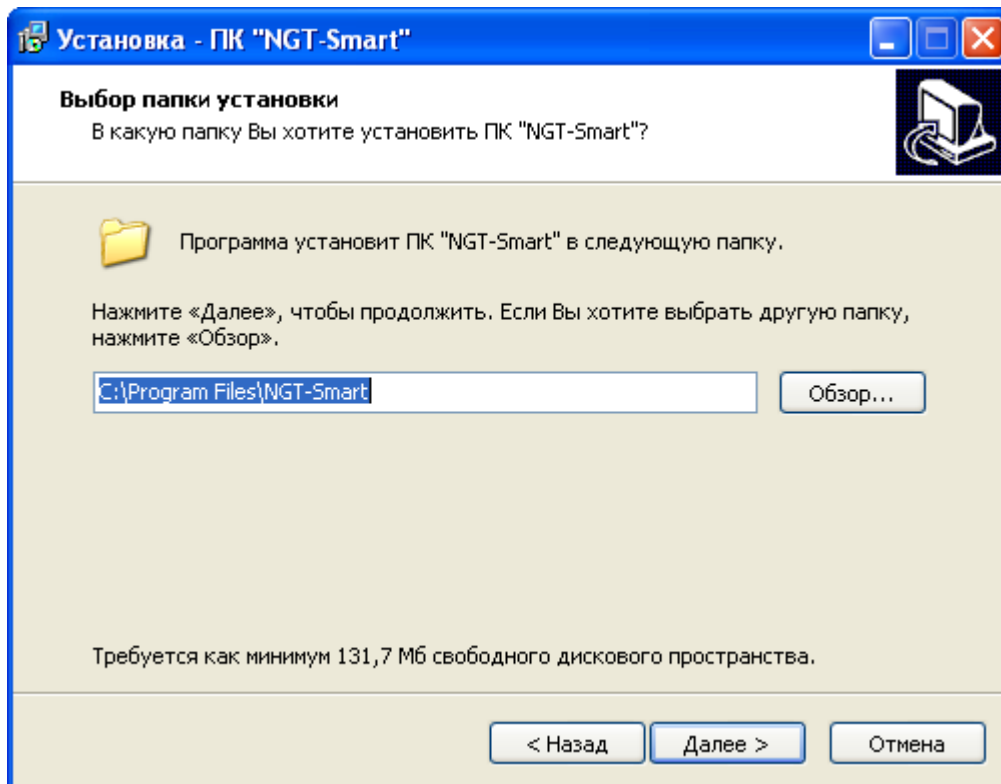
Установка - ПК "NGT-Smart"

Выбор папки установки
В какую папку Вы хотите установить ПК "NGT-Smart"?

Программа установит ПК "NGT-Smart" в следующую папку.

Нажмите «Далее», чтобы продолжить. Если Вы хотите выбрать другую папку, нажмите «Обзор».

C:\Program Files\NGT-Smart

Обзор...

Требуется как минимум 131,7 Мб свободного дискового пространства.

< Назад

Далее >

Отмена